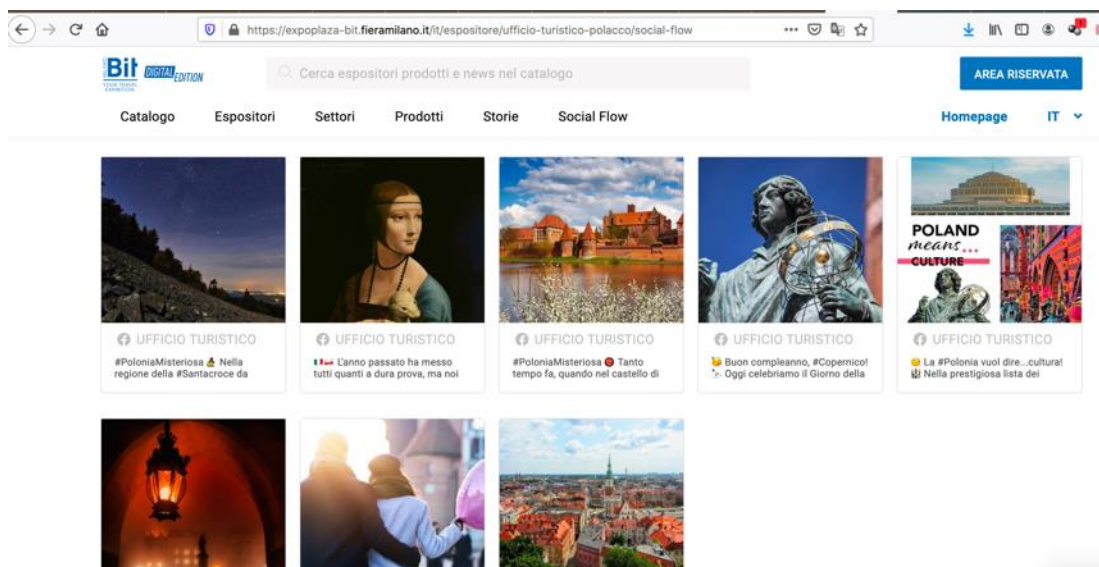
https://expoplaza-bit.fieramilano.it/it/espositore/ufficio-turistico-polacco/social-flow

Bit DIGITAL EDITION

Cerca espositori prodotti e news nel catalogo

AREA RISERVATA

Catalogo Espositori Settori Prodotti Storie Social Flow

Homepage IT

POLAND means... CULTURE

UFFICIO TURISTICO
#PoloniaMisteriosa Nella regione della #Santacroce da

UFFICIO TURISTICO
L'anno passato ha messo tutti quanti a dura prova, ma noi

UFFICIO TURISTICO
#PoloniaMisteriosa Tanto tempo fa, quando nel castello di

UFFICIO TURISTICO
Buon compleanno, #Copernico! Oggi celebriamo il Giorno della

UFFICIO TURISTICO
La #Polonia vuol dire...cultura! Nella prestigiosa lista dei